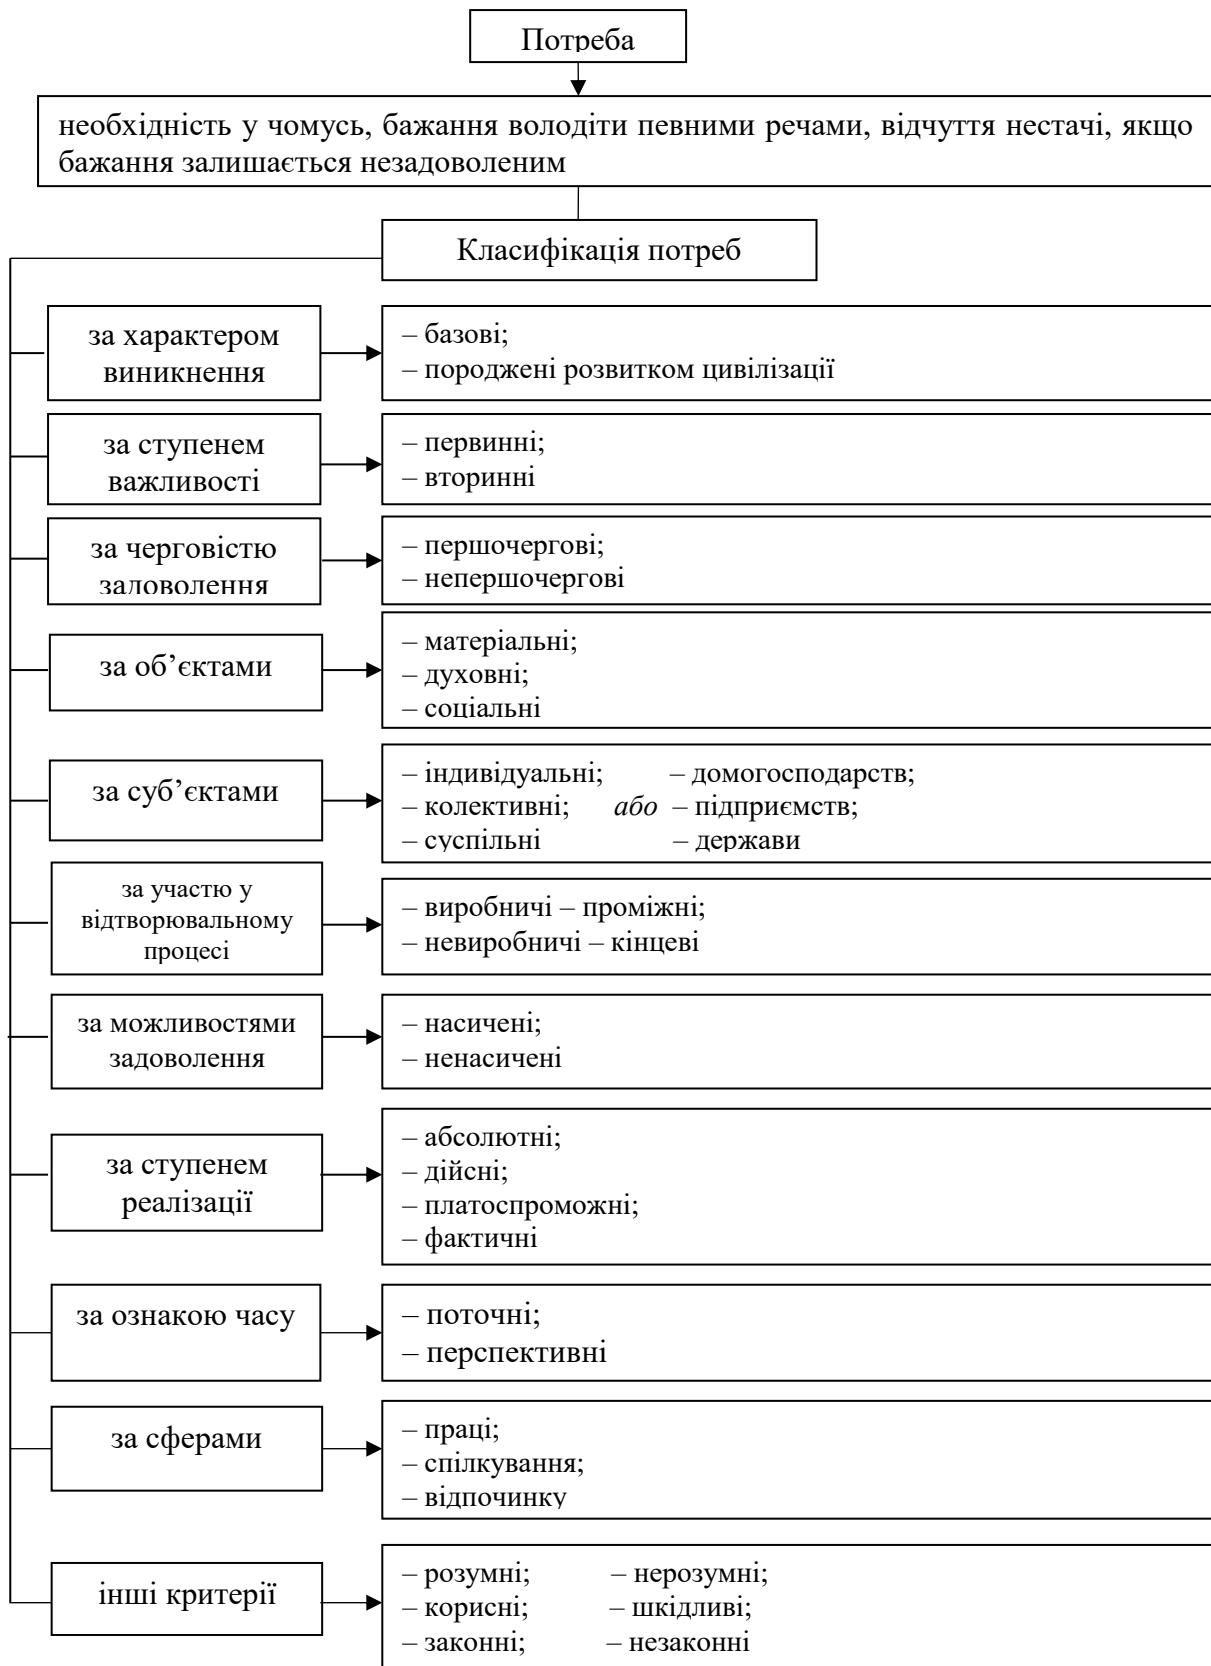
Потреба

необхідність у чомусь, бажання володіти певними речами, відчуття нестачі, якщо бажання залишається незадоволеним

Класифікація потреб

за характером виникнення

– базові;
– породжені розвитком цивілізації

за ступенем важливості

– первинні;
– вторинні

за черговістю задоволення

– першочергові;
– непершочергові

за об'єктами

– матеріальні;
– духовні;
– соціальні

за суб'єктами

– індивідуальні; – колективні; – суспільні
*або*
– домогосподарств; – підприємств; – держави

за участю у відтворювальному процесі

– виробничі – проміжні;
– невиробничі – кінцеві

за можливостями задоволення

– насичені;
– ненасичені

за ступенем реалізації

– абсолютні;
– дійсні;
– платоспроможні;
– фактичні

за ознакою часу

– поточні;
– перспективні

за сферами

– праці;
– спілкування;
– відпочинку

інші критерії

– розумні; – нерозумні;
– корисні; – шкідливі;
– законні; – незаконні